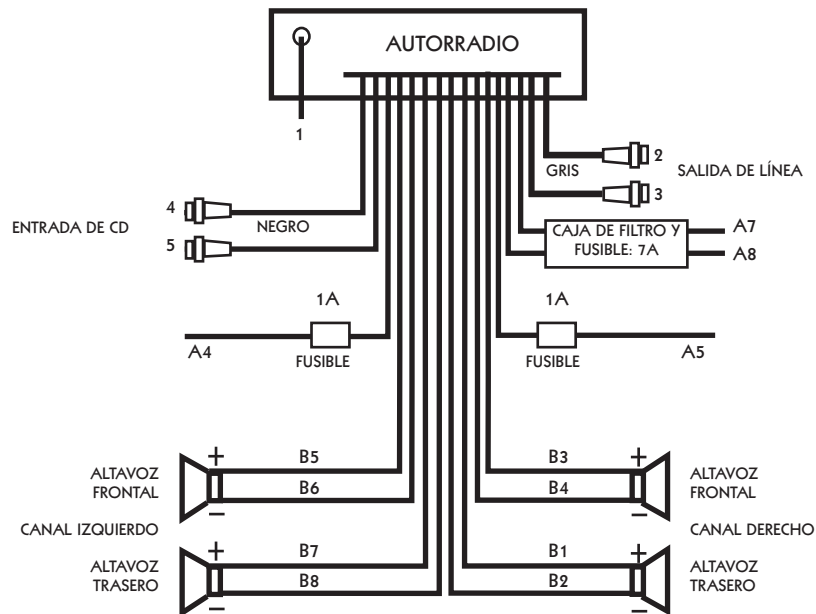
AUTORRADIO

1

GRIS

2

SALIDA DE LÍNEA

3

4

ENTRADA DE CD

NEGRO

5

CAJA DE FILTRO Y FUSIBLE: 7A

A7

A8

1A

1A

A4

FUSIBLE

FUSIBLE

A5

ALTAVOZ FRONTAL

+

−

B5

B6

B3

B4

+

−

ALTAVOZ FRONTAL

CANAL IZQUIERDO

CANAL DERECHO

ALTAVOZ TRASERO

+

−

B7

B8

B1

B2

+

−

ALTAVOZ TRASERO